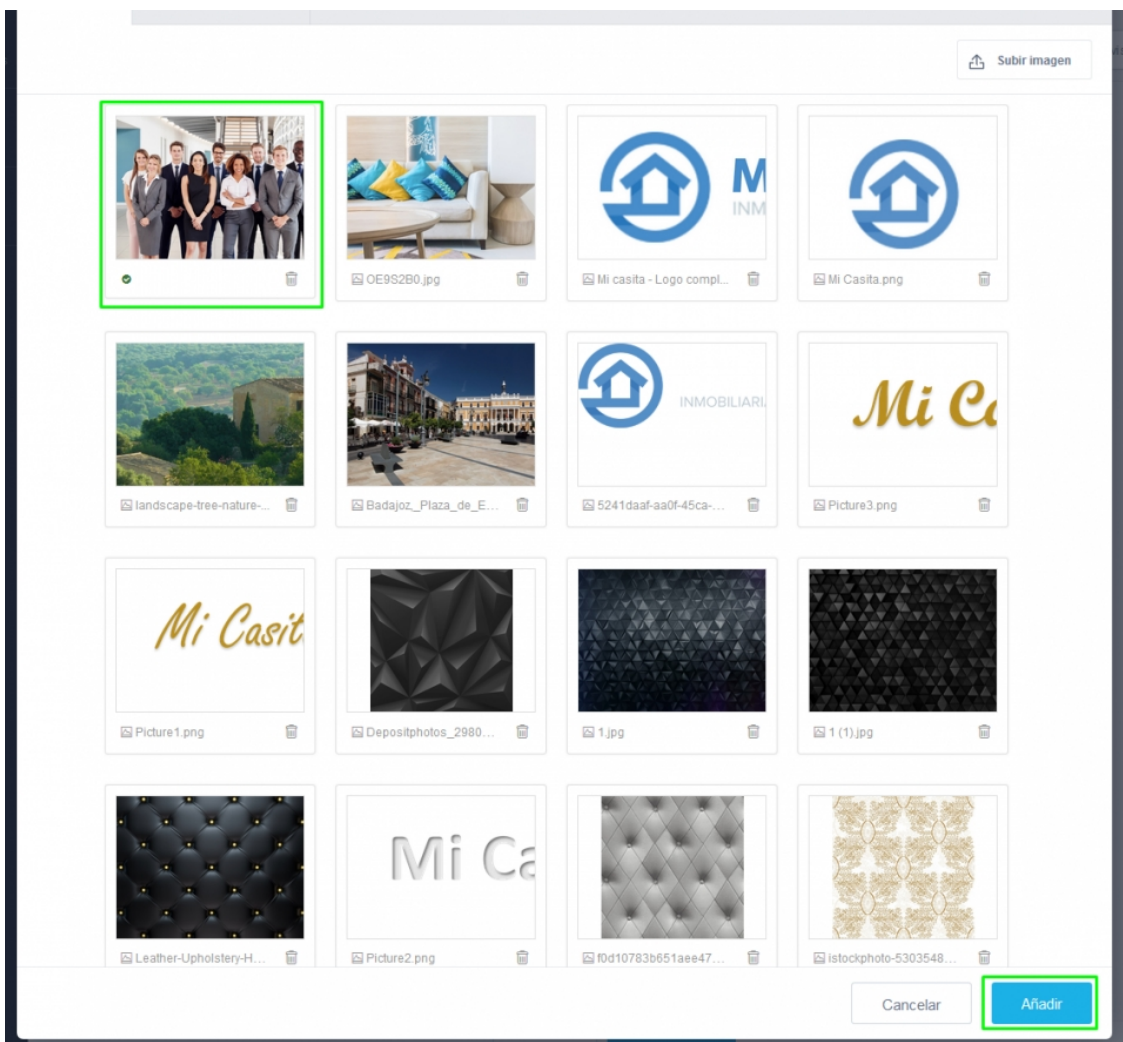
Subir imagen

OE9S2B0.jpg

M
INM
Mi casita - Logo compl...

Mi Casita.png

landscape-tree-nature-...

Badajoz_Plaza_de_E...

INMOBILIARI
5241daaf-aa0f-45ca-...

Mi Ca
Picture3.png

Mi Casit
Picture1.png

Depositphotos_2980...

1.jpg

1 (1).jpg

Leather-Upholstery-H...

Mi Ca
Picture2.png

f0d10783b651aee47...

istockphoto-5303548...

Cancelar

Añadir